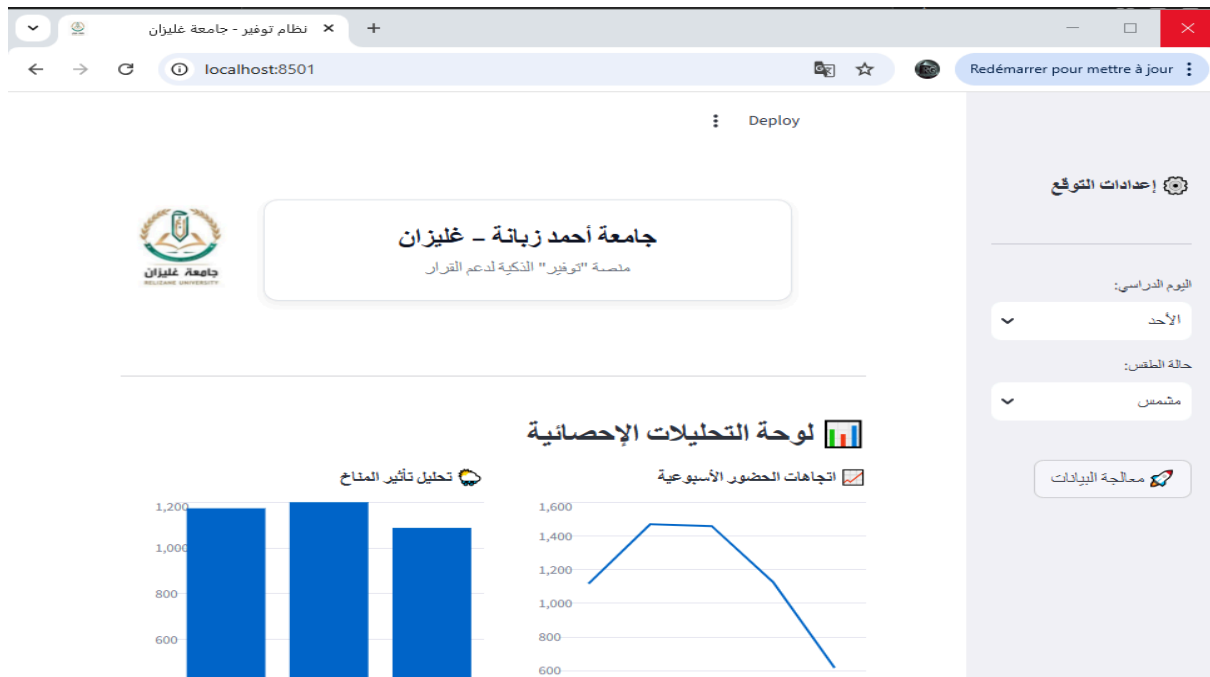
نظام توفير - جامعة غليزان
localhost:8501
Redémarrer pour mettre à jour
Deploy

إعدادات التوقع

اليوم الدراسي:
الأحد
حالة الطقس:
مشمس
معالجة البيانات

جامعة أحمد زبانة - غليزان
منصة "توفير" الذكية لدعم القرار

جامعة غليزان
RELIZANE UNIVERSITY

لوحة التحليلات الإحصائية

اتجاهات الحضور الأسبوعية
1,600
1,400
1,200
1,000
800
600

تحليل تأثير المناخ
1,200
1,000
800
600